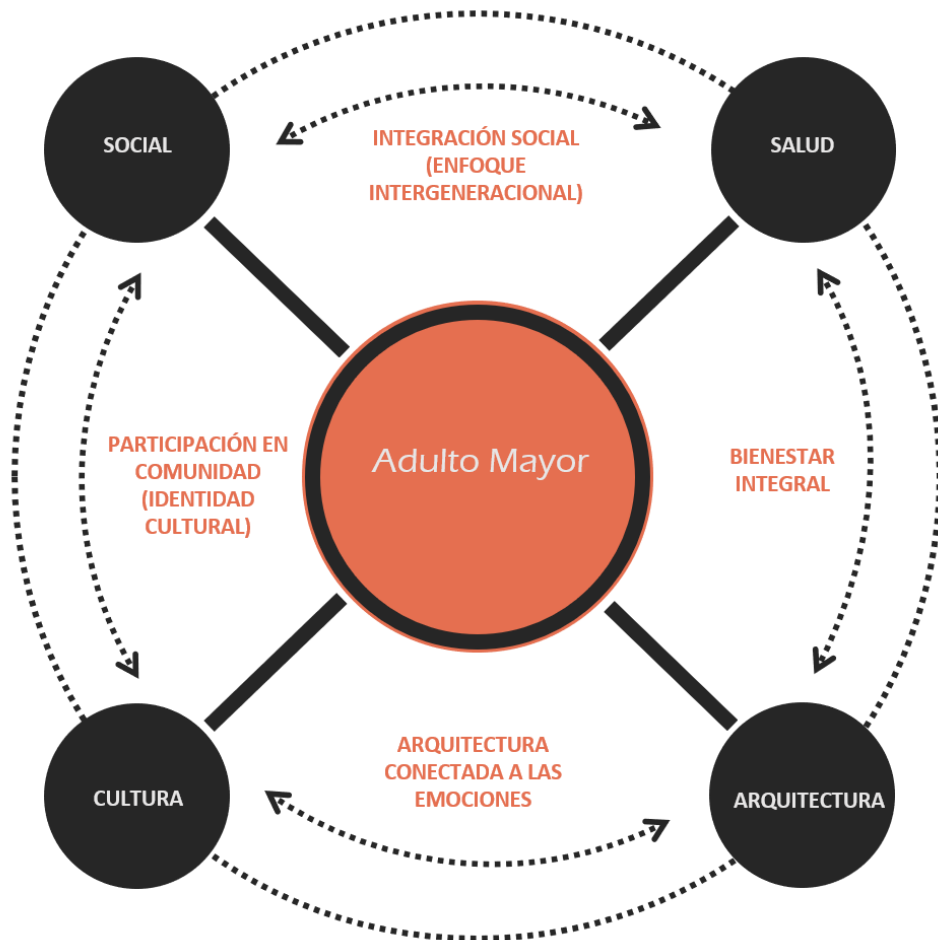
SOCIAL

INTEGRACIÓN SOCIAL (ENFOQUE INTERGENERACIONAL)

SALUD

PARTICIPACIÓN EN COMUNIDAD (IDENTIDAD CULTURAL)

Adulto Mayor

BIENESTAR INTEGRAL

CULTURA

ARQUITECTURA CONECTADA A LAS EMOCIONES

ARQUITECTURA